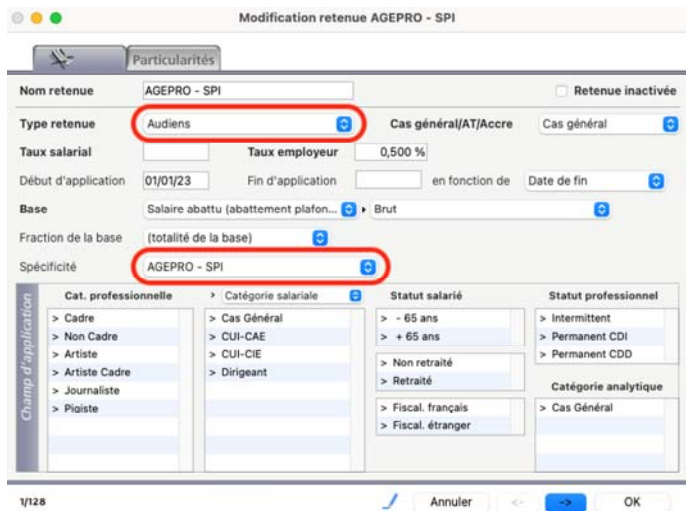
Modification retenue AGEPRO - SPI

Particularités

Nom retenue AGEPRO - SPI

Retenue inactivée

Type retenue Audiens

Cas général/AT/Accre Cas général

Taux salarial

Taux employeur 0,500 %

Début d'application 01/01/23

Fin d'application

en fonction de Date de fin

Base Salaire abattu (abattement plafon... Brut

Fraction de la base (totalité de la base)

Spécificité AGEPRO - SPI

Champ d'application

Cat. professionnelle
> Cadre
> Non Cadre
> Artiste
> Artiste Cadre
> Journaliste
> Pigiste

> Catégorie salariale
> Cas Général
> CUI-CAE
> CUI-CIE
> Dirigeant

Statut salarié
> - 65 ans
> + 65 ans
> Non retraité
> Retraité
> Fiscal. français
> Fiscal. étranger

Statut professionnel
> Intermittent
> Permanent CDI
> Permanent CDD

Catégorie analytique
> Cas Général

1/128

Annuler

<-

->

OK